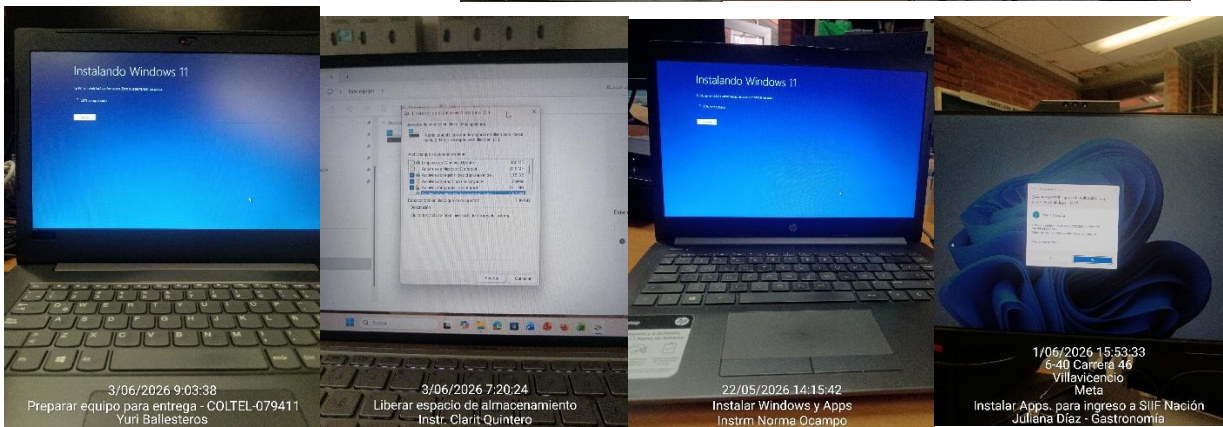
Instalando Windows 11

3/06/2026 9:03:38
Preparar equipo para entrega - COLTEL-079411
Yuri Ballesteros

3/06/2026 7:20:24
Liberar espacio de almacenamiento
Instr. Clarit Quintero

Instalando Windows 11

22/05/2026 14:15:42
Instalar Windows y Apps
Instrm Norma Ocampo

1/06/2026 15:53:33
6-40 Carrera 46
Villavicencio
Meta
Instalar Apps. para ingreso a SIIF Nación
Juliana Díaz - Gastronomía